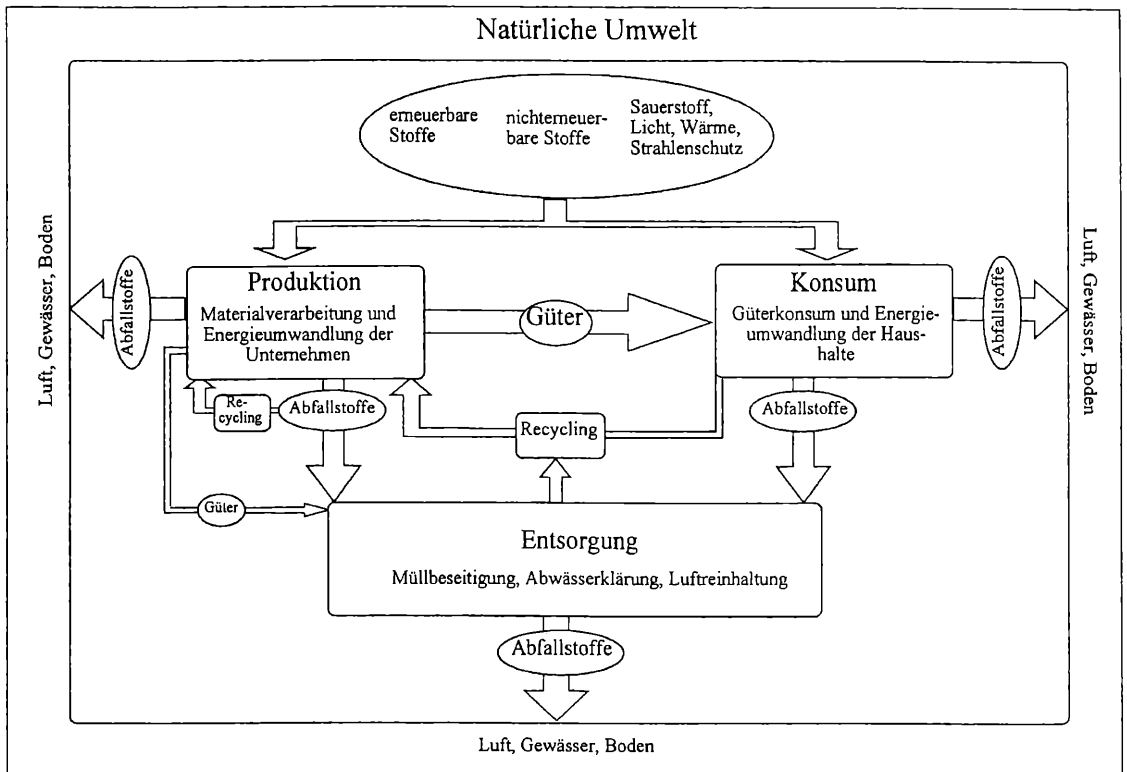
Natürliche Umwelt

erneuerbare Stoffe

nichterneuerbare Stoffe

Sauerstoff, Licht, Wärme, Strahlenschutz

Luft, Gewässer, Boden

Abfallstoffe

Produktion

Materialverarbeitung und Energieumwandlung der Unternehmen

Güter

Konsum

Güterkonsum und Energieumwandlung der Haushalte

Abfallstoffe

Luft, Gewässer, Boden

Recycling

Abfallstoffe

Recycling

Abfallstoffe

Güter

Entsorgung

Müllbeseitigung, Abwässerklärung, Luftreinhaltung

Abfallstoffe

Luft, Gewässer, Boden